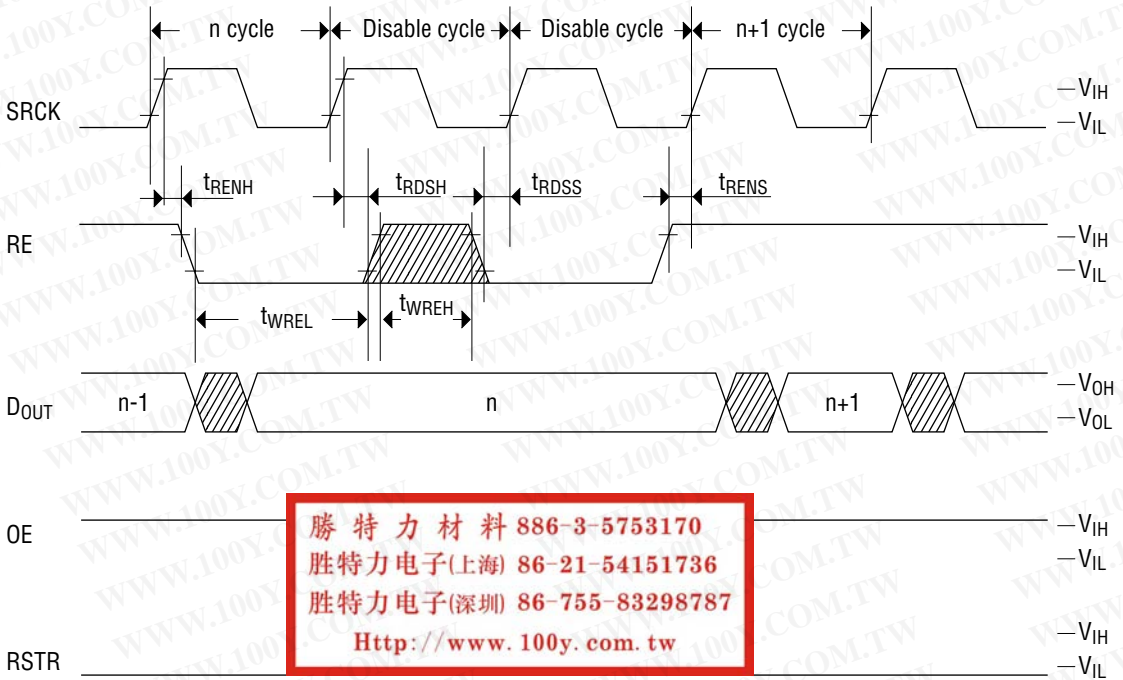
n cycle
Disable cycle
Disable cycle
n+1 cycle

SRCK
$V_{IH}$
$V_{IL}$

$t_{RENH}$
$t_{RDSH}$
$t_{RDSS}$
$t_{RENS}$

RE
$V_{IH}$
$V_{IL}$

$t_{WREL}$
$t_{WREH}$

$D_{OUT}$
n-1
n
n+1
$V_{OH}$
$V_{OL}$

OE
$V_{IH}$
$V_{IL}$

勝 特 力 材 料 886-3-5753170
胜特力电子(上海) 86-21-54151736
胜特力电子(深圳) 86-755-83298787
Http://www. 100y. com. tw

RSTR
$V_{IH}$
$V_{IL}$

WWW.100Y.COM.TW